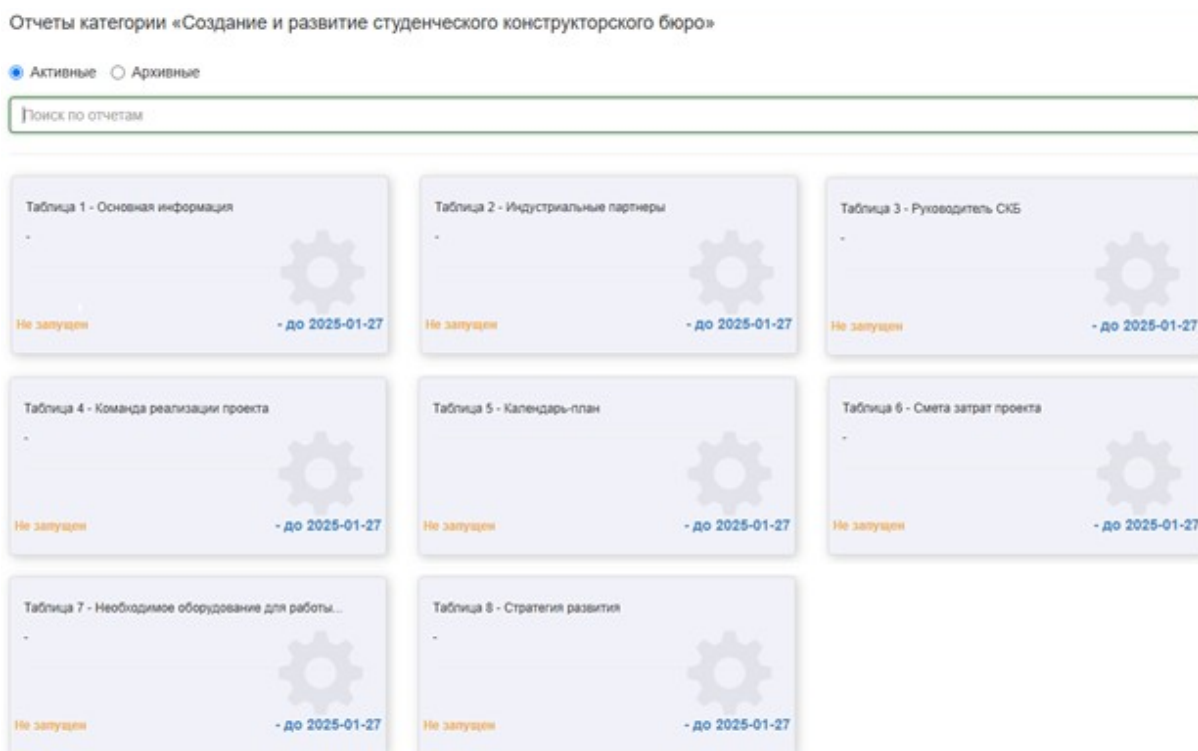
Отчеты категории «Создание и развитие студенческого конструкторского бюро»

Активные Архивные

Поиск по отчетам

Таблица 1 - Основная информация
-
Не запущен
- до 2025-01-27

Таблица 2 - Индустриальные партнеры
-
Не запущен
- до 2025-01-27

Таблица 3 - Руководитель СКБ
-
Не запущен
- до 2025-01-27

Таблица 4 - Команда реализации проекта
-
Не запущен
- до 2025-01-27

Таблица 5 - Календарь-план
-
Не запущен
- до 2025-01-27

Таблица 6 - Смета затрат проекта
-
Не запущен
- до 2025-01-27

Таблица 7 - Необходимое оборудование для работы...
-
Не запущен
- до 2025-01-27

Таблица 8 - Стратегия развития
-
Не запущен
- до 2025-01-27